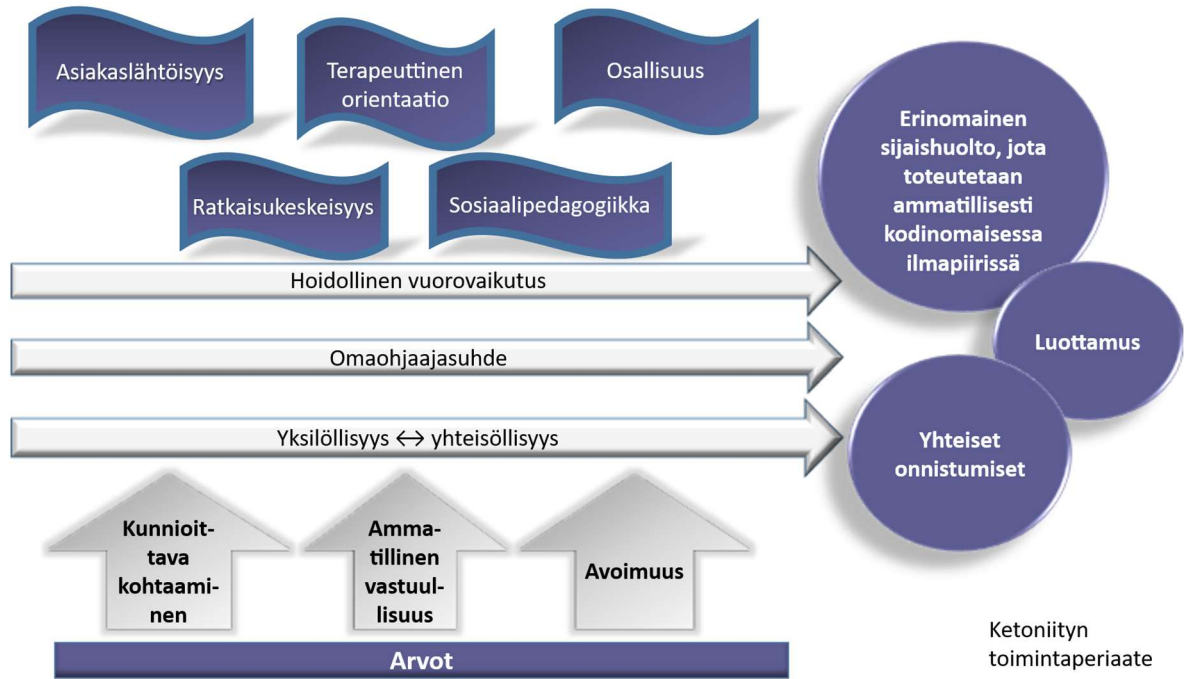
Asiakaslähtöisyys

Terapeuttinen orientaatio

Osallisuus

Ratkaisukeskeisyys

Sosiaalipedagogiikka

Erinomainen sijaishuolto, jota toteutetaan ammatillisesti kodinomaisessa ilmapiirissä

Hoidollinen vuorovaikutus

Omaohjaajasuhde

Luottamus

Yksilöllisyys $\leftrightarrow$ yhteisöllisyys

Yhteiset onnistumiset

Kunnioittava kohtaaminen

Ammatillinen vastuullisuus

Avoimuus

Arvot

Ketoniityn toimintaperiaate